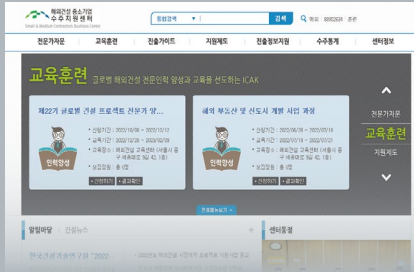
해외건설 중소기업 수주지원센터
Small & Medium Contractors Business Center

통합검색 | 검색 | 방문 88883524 조회

전문가자문 | 교육훈련 | 진출가이드 | 지원제도 | 진출정보지원 | 수주통계 | 센터정보

교육훈련 글로벌 해외건설 전문인력 양성과 유통을 선도하는 ICAK

제22기 글로벌 건설 프로젝트 전문가 양...
• 신청기간 : 2022/10/06 ~ 2022/10/12
• 교육기간 : 2022/12/26 ~ 2023/02/09
• 교육장소 : 해외건설 교육센터 (서울시 중구 세종대로 9길 42, 1층)
• 모집인원 : 총 0명
인력양성
신청하기 | 교육보기

해외 부동산 및 신도시 개발 사업 과정
• 신청기간 : 2022/06/08 ~ 2022/07/18
• 교육기간 : 2022/07/19 ~ 2022/07/21
• 교육장소 : 해외건설 교육센터 (서울시 중구 세종대로 9길 42, 1층)
• 모집인원 : 총 0명
인력양성
신청하기 | 교육보기

전문가자문
교육훈련
지원제도

전체교육보기

알림마당 | 건설뉴스
한국건설기술연구원 "2022...

센터동영상